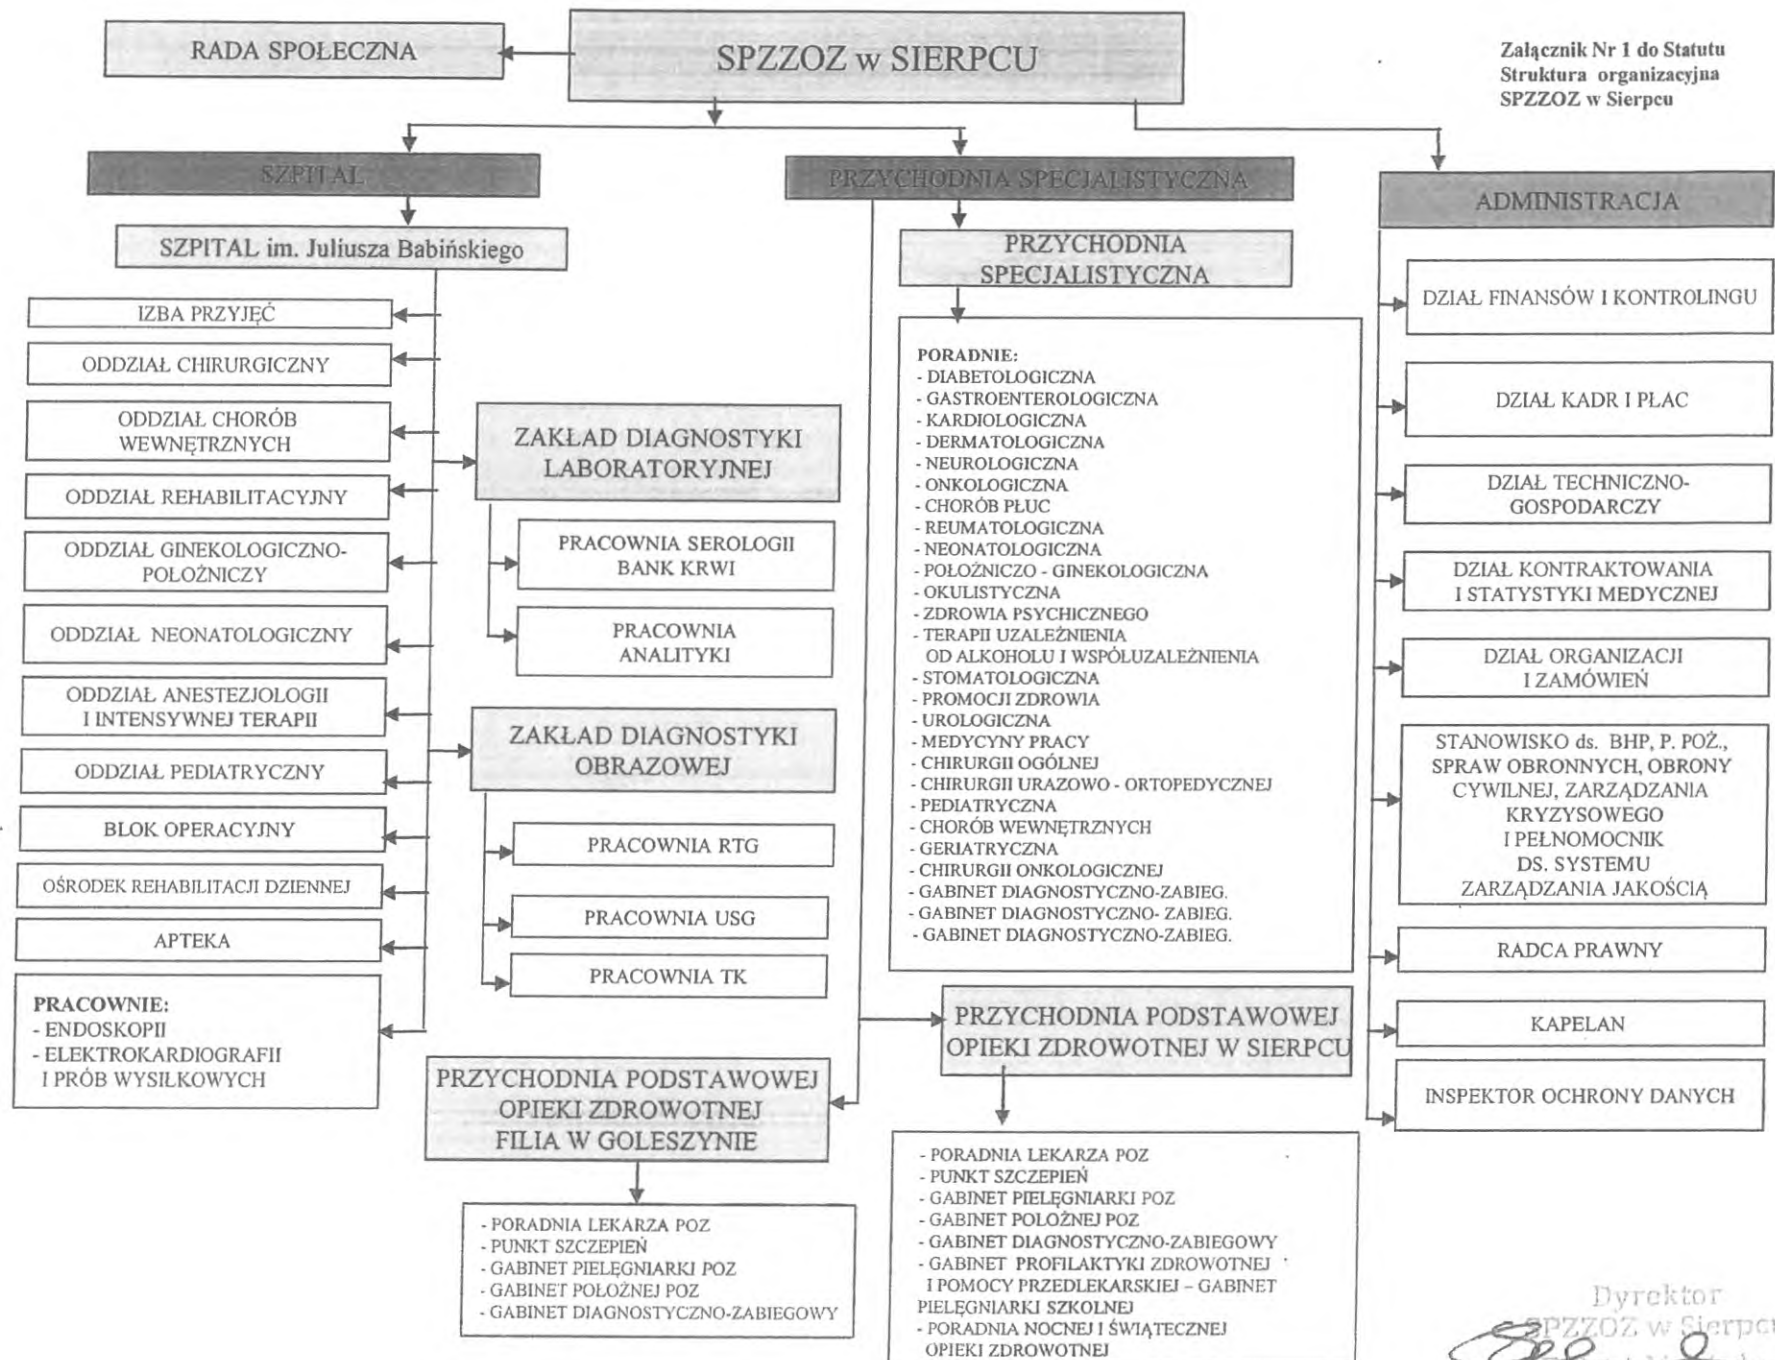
Załącznik Nr 1 do Statutu
Struktura organizacyjna
SPZZOZ w Sierpcu

RADA SPOŁECZNA

SPZZOZ w SIERPCU

SZPITAL

PRZYCHODNIA SPECJALISTYCZNA

ADMINISTRACJA

SZPITAL im. Juliusza Babińskiego

IZBA PRZYJĘĆ

ODDZIAŁ CHIRURGICZNY

ODDZIAŁ CHORÓB WEWNĘTRZNYCH

ODDZIAŁ REHABILITACYJNY

ODDZIAŁ GINEKOLOGICZNO-POŁOŻNICZY

ODDZIAŁ NEONATOLOGICZNY

ODDZIAŁ ANESTEZJOLOGII I INTENSYWNEJ TERAPII

ODDZIAŁ PEDIATRYCZNY

BLOK OPERACYJNY

OŚRODEK REHABILITACJI DZIENNEJ

APTEKA

PRACOWNIE:
- ENDOSKOPII
- ELEKTROKARDIOGRAFII I PRÓB WYSIŁKOWYCH

ZAKŁAD DIAGNOSTYKI LABORATORYJNEJ

PRACOWNIA SEROLOGII BANK KRWI

PRACOWNIA ANALITYKI

ZAKŁAD DIAGNOSTYKI OBRAZOWEJ

PRACOWNIA RTG

PRACOWNIA USG

PRACOWNIA TK

PRZYCHODNIA PODSTAWOWEJ OPIEKI ZDROWOTNEJ FILIA W GOLESZYNIE

- PORADNIA LEKARZA POZ
- PUNKT SZCZEPIEŃ
- GABINET PIELĘGNIARKI POZ
- GABINET POŁOŻNEJ POZ
- GABINET DIAGNOSTYCZNO-ZABIEGOWY

PRZYCHODNIA SPECJALISTYCZNA

PORADNIE:
- DIABETOLOGICZNA
- GASTROENTEROLOGICZNA
- KARDIOLOGICZNA
- DERMATOLOGICZNA
- NEUROLOGICZNA
- ONKOLOGICZNA
- CHORÓB PŁUC
- REUMATOLOGICZNA
- NEONATOLOGICZNA
- POŁOŻNICZO - GINEKOLOGICZNA
- OKULISTYCZNA
- ZDROWIA PSYCHICZNEGO
- TERAPII UZALEŻNIENIA OD ALKOHOLU I WSPÓŁUZALEŻNIENIA
- STOMATOLOGICZNA
- PROMOCJI ZDROWIA
- UROLOGICZNA
- MEDYCYNY PRACY
- CHIRURGII OGÓLNEJ
- CHIRURGII URAZOWO - ORTOPEDYCZNEJ
- PEDIATRYCZNA
- CHORÓB WEWNĘTRZNYCH
- GERIATRYCZNA
- CHIRURGII ONKOLOGICZNEJ
- GABINET DIAGNOSTYCZNO-ZABIEG.
- GABINET DIAGNOSTYCZNO- ZABIEG.
- GABINET DIAGNOSTYCZNO-ZABIEG.

PRZYCHODNIA PODSTAWOWEJ OPIEKI ZDROWOTNEJ W SIERPCU

- PORADNIA LEKARZA POZ
- PUNKT SZCZEPIEŃ
- GABINET PIELĘGNIARKI POZ
- GABINET POŁOŻNEJ POZ
- GABINET DIAGNOSTYCZNO-ZABIEGOWY
- GABINET PROFILAKTYKI ZDROWOTNEJ I POMOCY PRZEDLEKARSKIEJ – GABINET PIELĘGNIARKI SZKOLNEJ
- PORADNIA NOCNEJ I ŚWIĄTECZNEJ OPIEKI ZDROWOTNEJ

DZIAŁ FINANSÓW I KONTROLINGU

DZIAŁ KADR I PŁAC

DZIAŁ TECHNICZNO-GOSPODARCZY

DZIAŁ KONTRAKTOWANIA I STATYSTYKI MEDYCZNEJ

DZIAŁ ORGANIZACJI I ZAMÓWIEŃ

STANOWISKO ds. BHP, P. POŻ., SPRAW OBRONNYCH, OBRONY CYWILNEJ, ZARZĄDZANIA KRYZYSOWEGO I PEŁNOMOCNIK DS. SYSTEMU ZARZĄDZANIA JAKOŚCIĄ

RADCA PRAWNY

KAPELAN

INSPEKTOR OCHRONY DANYCH

Dyrektor
SPZZOZ w Sierpcu
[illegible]